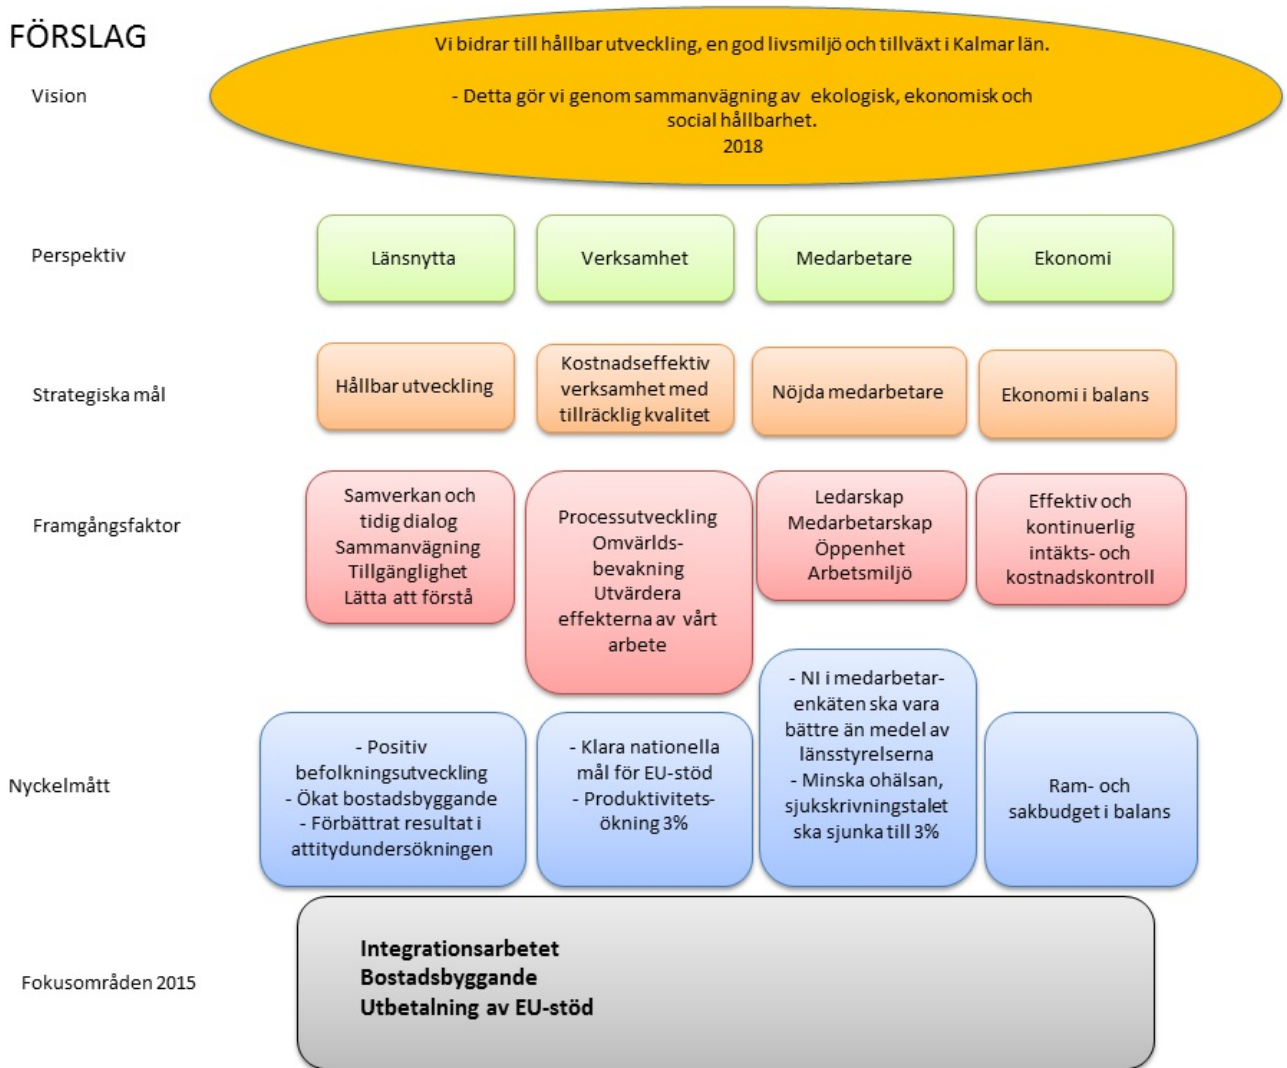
FÖRSLAG

Vision

Vi bidrar till hållbar utveckling, en god livsmiljö och tillväxt i Kalmar län.

- Detta gör vi genom sammanvägning av ekologisk, ekonomisk och social hållbarhet.
2018

Perspektiv

Länsnytta

Verksamhet

Medarbetare

Ekonomi

Strategiska mål

Hållbar utveckling

Kostnadseffektiv verksamhet med tillräcklig kvalitet

Nöjda medarbetare

Ekonomi i balans

Framgångsfaktor

Samverkan och tidig dialog
Sammanvägning
Tillgänglighet
Lätta att förstå

Processutveckling
Omvärldsbevakning
Utvärdera effekterna av vårt arbete

Ledarskap
Medarbetarskap
Öppenhet
Arbetsmiljö

Effektiv och kontinuerlig intäkts- och kostnadskontroll

Nyckelmått

- Positiv befolkningsutveckling
- Ökat bostadsbyggande
- Förbättrat resultat i attitydundersökningen

- Klara nationella mål för EU-stöd
- Produktivitetsökning 3%

- NI i medarbetarenkäten ska vara bättre än medel av länsstyrelserna
- Minska ohälsan, sjukskrivningstalet ska sjunka till 3%

Ram- och sakbudget i balans

Fokusområden 2015

Integrationsarbetet
Bostadsbyggande
Utbetalning av EU-stöd